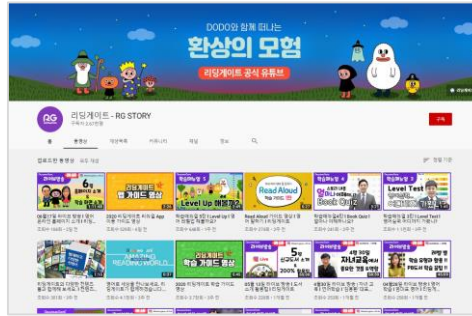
DODO와 함께 떠나는
환상의 모험
리딩게이트 공식 유튜브

RG
리딩게이트 - RG STORY

구독

홈 동영상 재생목록 커뮤니티 채널 정보

업로드한 동영상 모두 재생

정렬 기준

6
리딩게이트 학습 가이드 영상
Level Up 해결 방법
Read Aloud
Book Quiz
Level Test

리딩게이트 학습 가이드 영상
READING WORLD
5
지난 달 공부
학습 설정
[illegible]